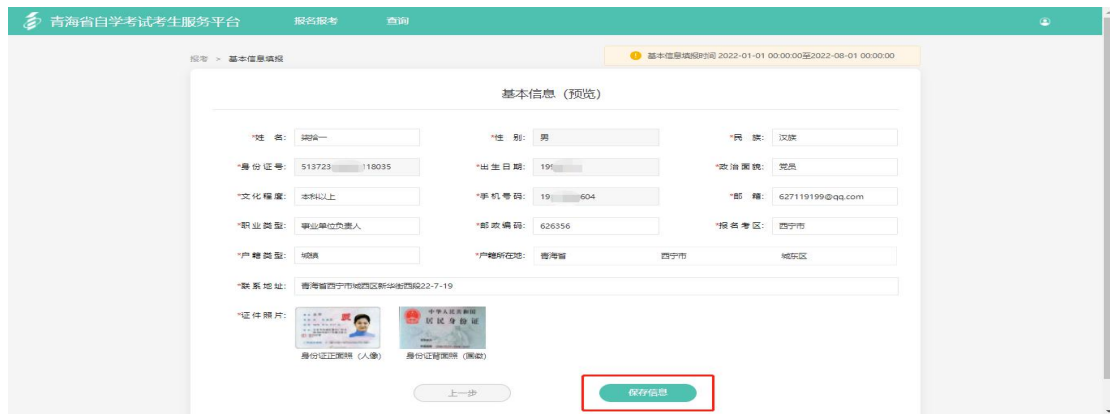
青海省自学考试考生服务平台 报名报考 查询

报考 > 基本信息填报

基本信息填报时间 2022-01-01 00:00:00至2022-08-01 00:00:00

基本信息（预览）

| *姓　名: | 洪拾一 | *性　别: | 男 | *民　族: | 汉族 |
|---|---|---|---|---|---|
| *身份证号: | 513723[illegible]118035 | *出生日期: | 199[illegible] | *政治面貌: | 党员 |
| *文化程度: | 本科以上 | *手机号码: | 19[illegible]604 | *邮　箱: | 627119199@qq.com |
| *职业类型: | 事业单位负责人 | *邮政编码: | 626356 | *报名考区: | 西宁市 |
| *户籍类型: | 城镇 | *户籍所在地: | 青海省　西宁市　城东区 | | |

*联系地址: 青海省西宁市城西区新华街西段22-7-19

*证件照片:

身份证正面照（人像）　身份证背面照（国徽）

中华人民共和国
居民身份证

上一步　保存信息